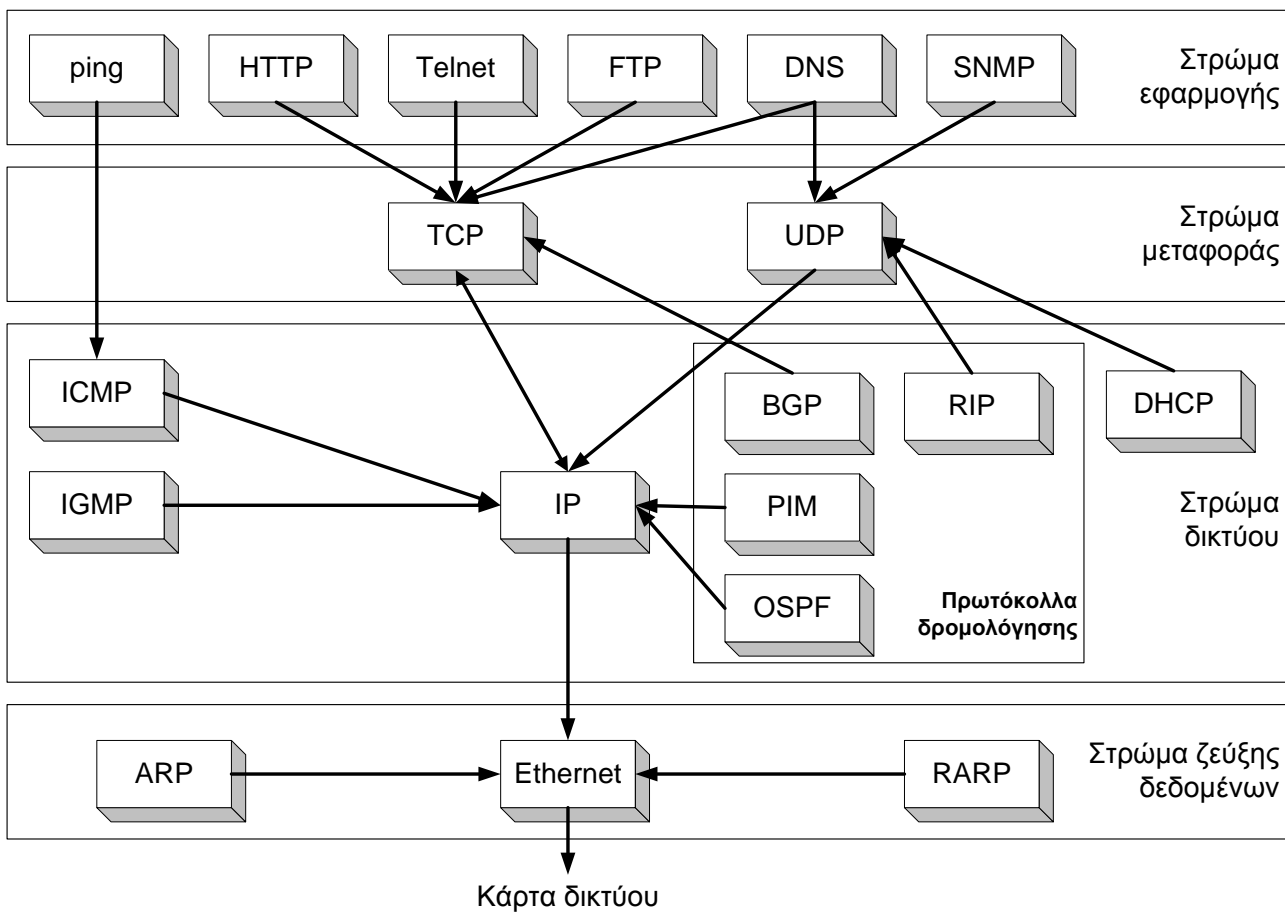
ping
HTTP
Telnet
FTP
DNS
SNMP
Στρώμα εφαρμογής

TCP
UDP
Στρώμα μεταφοράς

ICMP
BGP
RIP
DHCP
IGMP
IP
PIM
OSPF
Πρωτόκολλα δρομολόγησης
Στρώμα δικτύου

ARP
Ethernet
RARP
Στρώμα ζεύξης δεδομένων

Κάρτα δικτύου